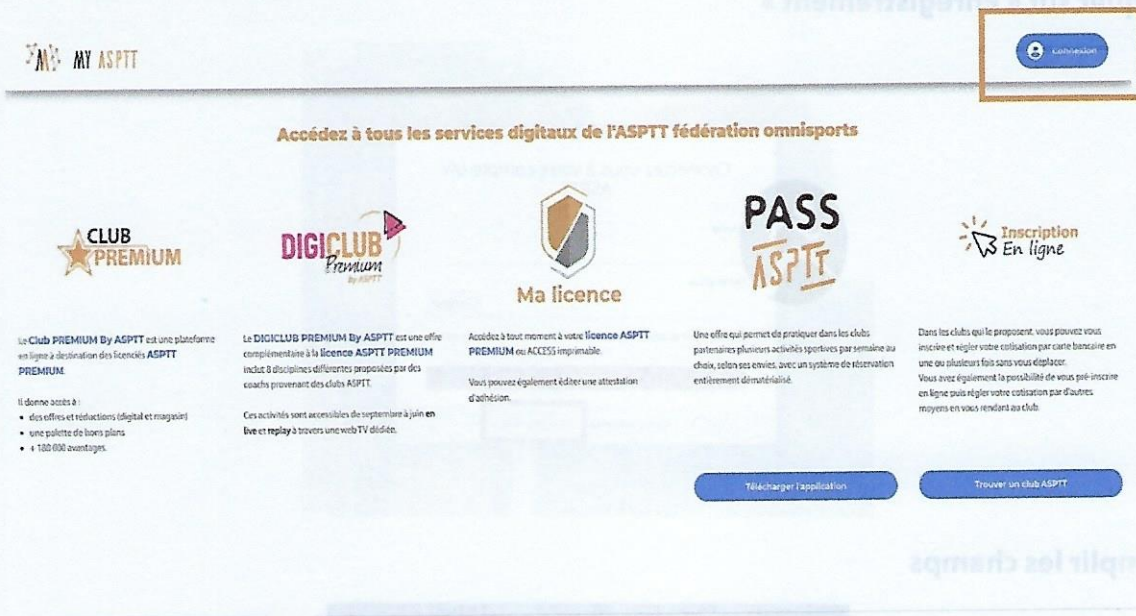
MY ASPTT

Connexion

Accédez à tous les services digitaux de l'ASPTT fédération omnisports

CLUB PREMIUM

DIGICLUB Premium By ASPTT

Ma licence

PASS ASPTT

Inscription En ligne

Le Club PREMIUM By ASPTT est une plateforme en ligne à destination des licenciés ASPTT PREMIUM.

Il donne accès à :
• des offres et réductions (digital et magasin)
• une palette de bons plans
• + 180 000 avantages

Le DIGICLUB PREMIUM By ASPTT est une offre complémentaire à la licence ASPTT PREMIUM incluant 8 disciplines différentes proposées par des coachs provenant des clubs ASPTT.

Ces activités sont accessibles de septembre à juin en live et replay à travers une web TV dédiée.

Accédez à tout moment à votre licence ASPTT PREMIUM ou ACCESS imprimable.

Vous pouvez également éditer une attestation d'adhésion.

Une offre qui permet de pratiquer dans les clubs partenaires plusieurs activités sportives par semaine au choix, selon ses envies, avec un système de réservation entièrement dématérialisé.

Dans les clubs qui le proposent, vous pouvez vous inscrire et régler votre cotisation par carte bancaire en une ou plusieurs fois sans vous déplacer.
Vous avez également la possibilité de vous pré-inscrire en ligne puis régler votre cotisation par d'autres moyens en vous rendant au club.

Télécharger l'application

Trouver un club ASPTT

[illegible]plir les champs